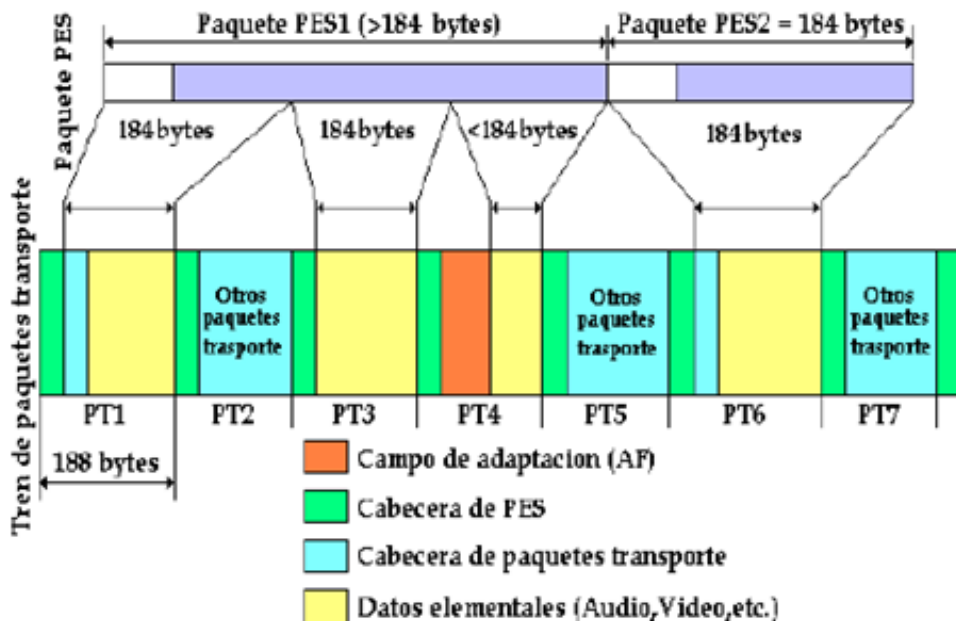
Paquete PES1 (>184 bytes)

Paquete PES2 = 184 bytes

Paquete PES

184 bytes

184bytes

<184 bytes

184bytes

Tren de paquetes transporte

Otros paquetes trasporte

Otros paquetes trasporte

Otros paquetes trasporte

PT1

PT2

PT3

PT4

PT5

PT6

PT7

188 bytes

Campo de adaptacion (AF)

Cabecera de PES

Cabecera de paquetes transporte

Datos elementales (Audio,Video,etc.)